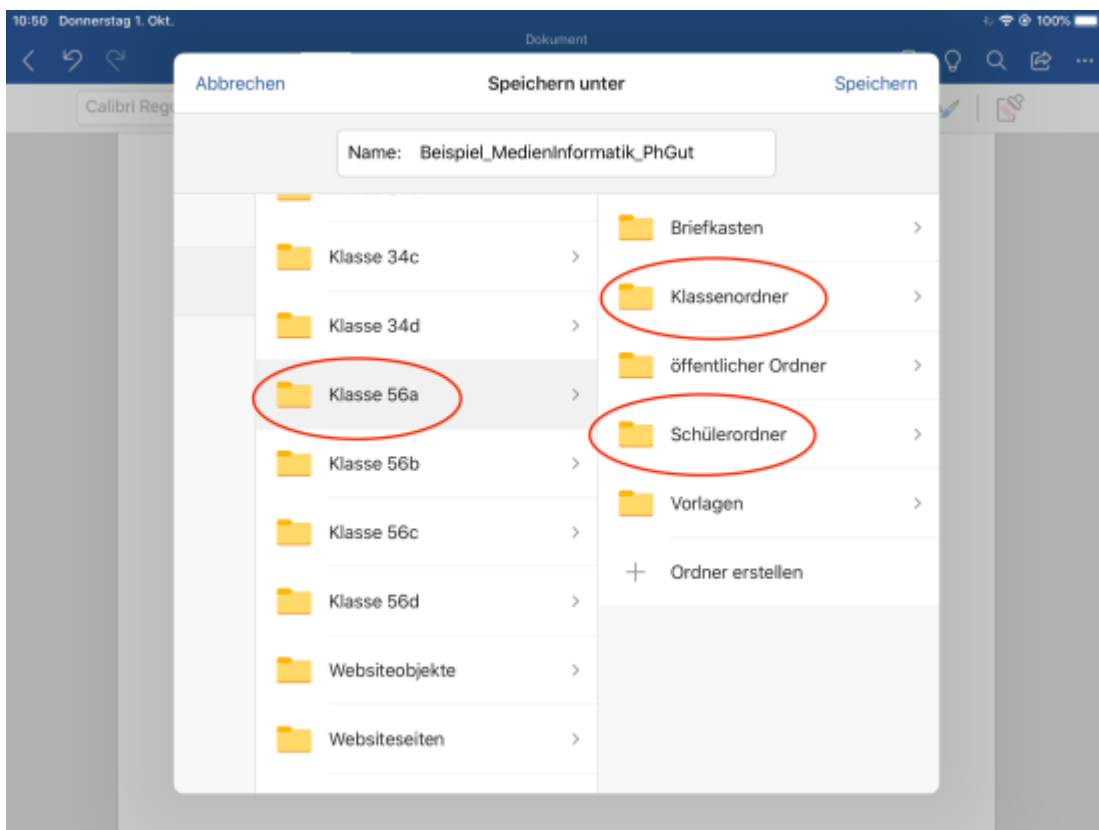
10:50 Donnerstag 1. Okt.

100%

Dokument

Calibri Regu

Abbrechen

Speichern unter

Speichern

Name: Beispiel_MedienInformatik_PhGut

Klasse 34c

Klasse 34d

Klasse 56a

Klasse 56b

Klasse 56c

Klasse 56d

Websiteobjekte

Websiteseiten

Briefkasten

Klassenordner

öffentlicher Ordner

Schülerordner

Vorlagen

+ Ordner erstellen